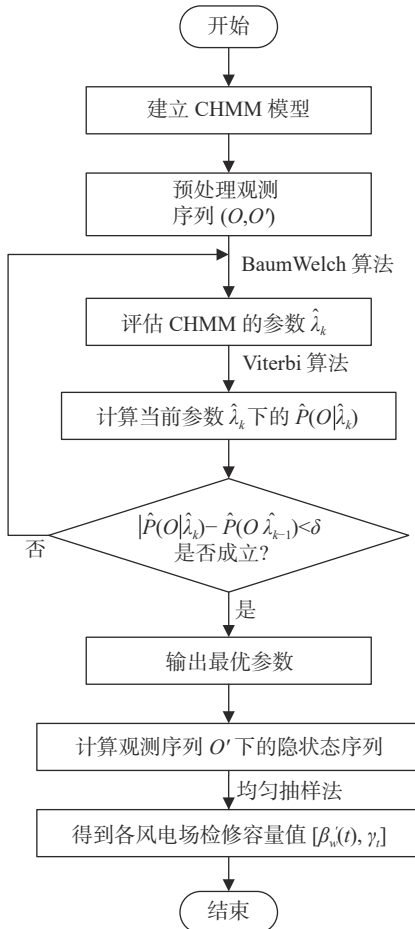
开始

建立 CHMM 模型

预处理观测序列 $(O,O')$

BaumWelch 算法

评估 CHMM 的参数 $\hat{\lambda}_k$

Viterbi 算法

计算当前参数 $\hat{\lambda}_k$ 下的 $\hat{P}(O|\hat{\lambda}_k)$

$|\hat{P}(O|\hat{\lambda}_k)-\hat{P}(O\ \hat{\lambda}_{k-1})<\delta$ 是否成立?

否

是

输出最优参数

计算观测序列 $O'$ 下的隐状态序列

均匀抽样法

得到各风电场检修容量值 $[\beta_w'(t), \gamma_l]$

结束